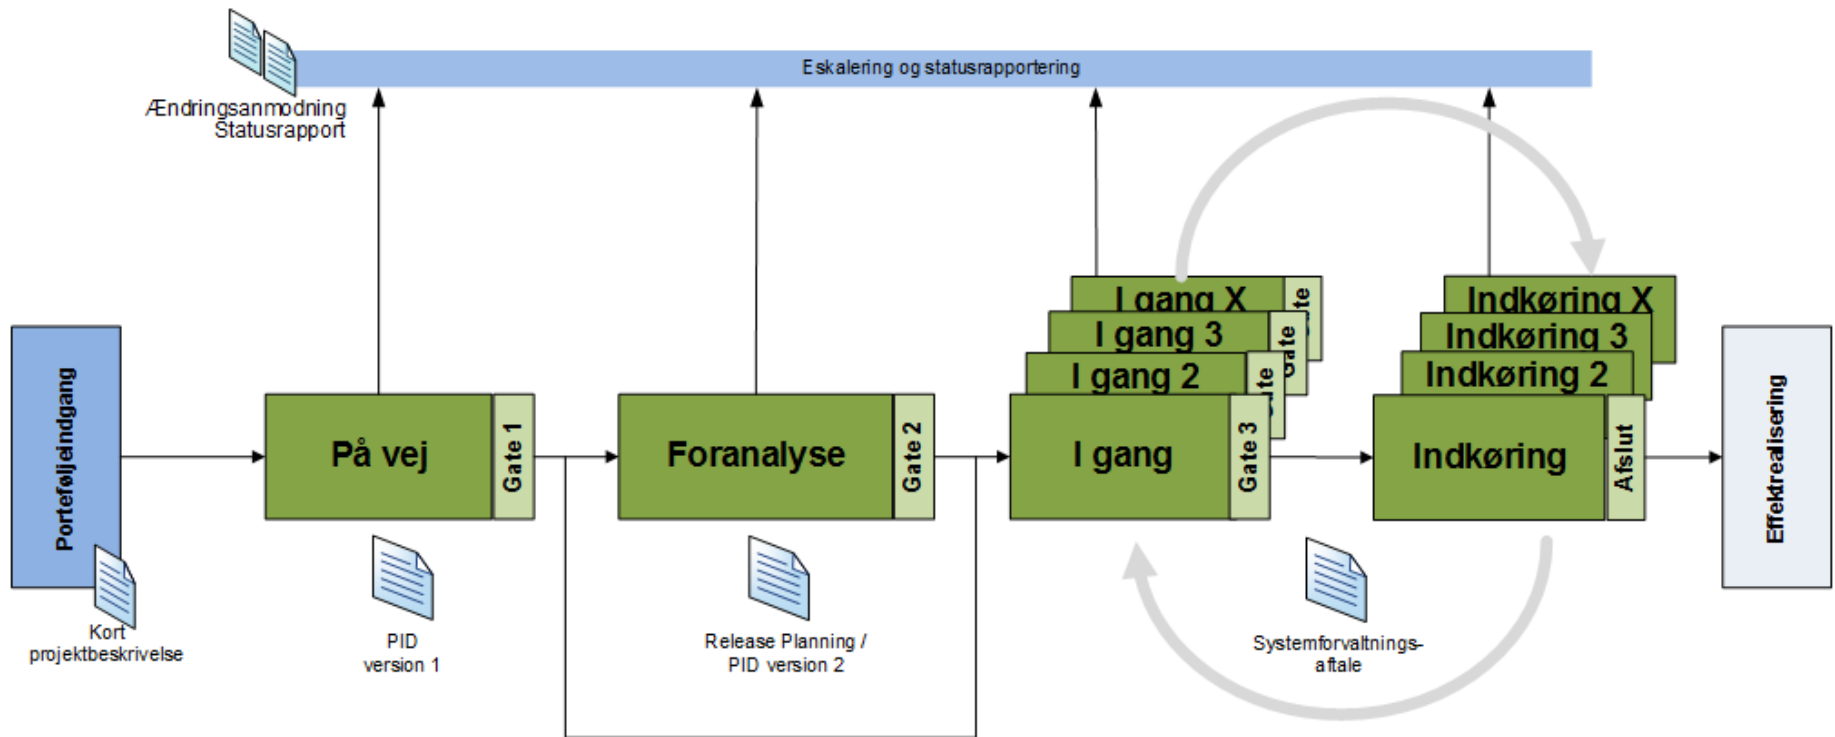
Eskalering og statusrapportering

Ændringsanmodning
Statusrapport

Porteføljeindgang

Kort projektbeskrivelse

På vej

Gate 1

PID version 1

Foranalyse

Gate 2

Release Planning / PID version 2

I gang X

I gang 3

I gang 2

I gang

Gate 3

Indkøring X

Indkøring 3

Indkøring 2

Indkøring

Afslut

Systemforvaltnings-aftale

Effektrealisering